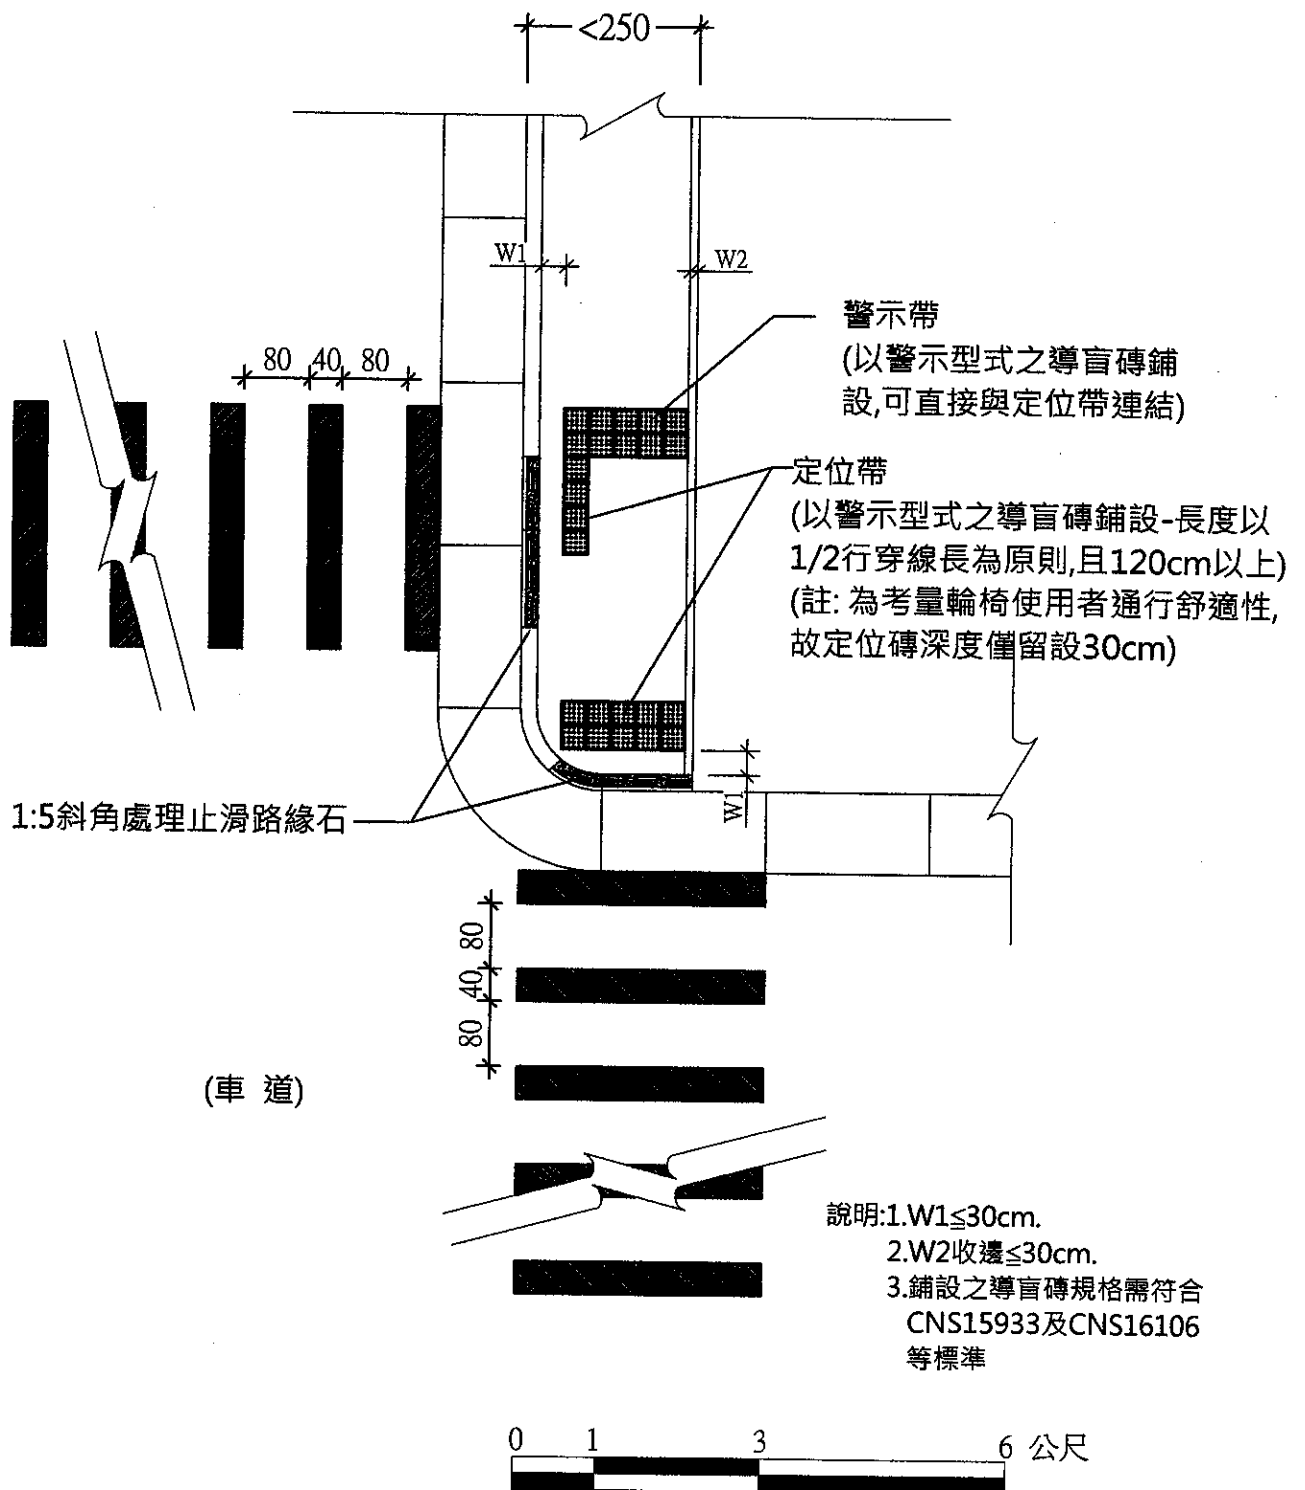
<250

W1

W2

警示帶
(以警示型式之導盲磚鋪設,可直接與定位帶連結)

80 40 80

定位帶
(以警示型式之導盲磚鋪設-長度以1/2行穿線長為原則,且120cm以上)
(註: 為考量輪椅使用者通行舒適性,故定位磚深度僅留設30cm)

W1

1:5斜角處理止滑路緣石

80
40
80

(車 道)

說明:1.W1≦30cm.
2.W2收邊≦30cm.
3.鋪設之導盲磚規格需符合CNS15933及CNS16106等標準

0 1 3 6 公尺